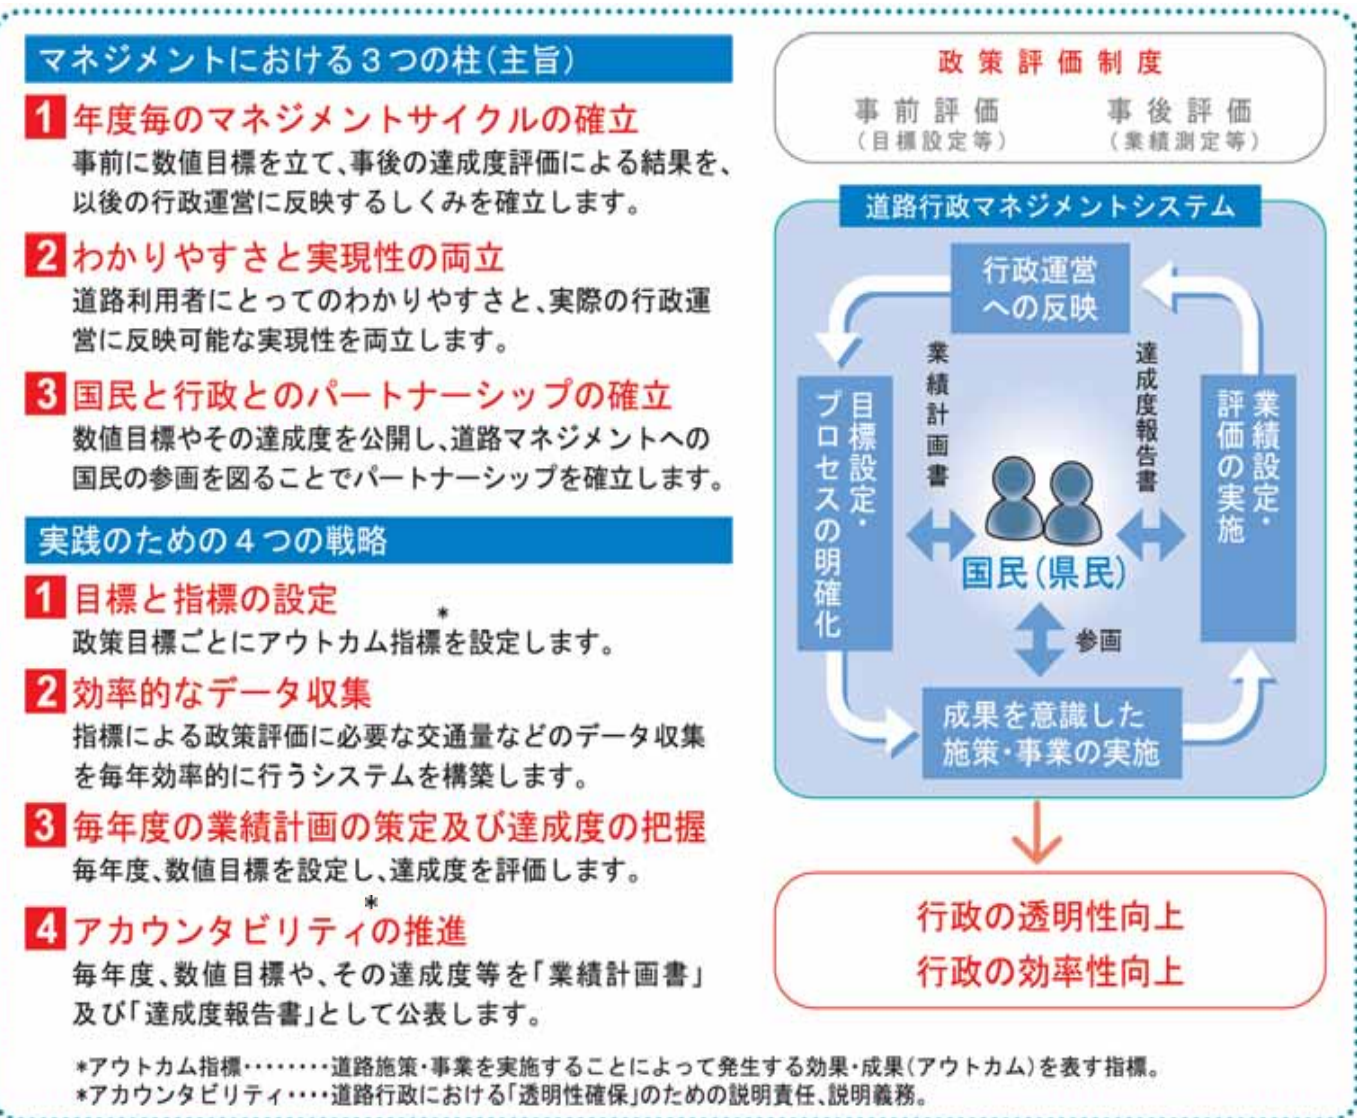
マネジメントにおける３つの柱（主旨）

1 年度毎のマネジメントサイクルの確立
事前に数値目標を立て、事後の達成度評価による結果を、以後の行政運営に反映するしくみを確立します。

2 わかりやすさと実現性の両立
道路利用者にとってのわかりやすさと、実際の行政運営に反映可能な実現性を両立します。

3 国民と行政とのパートナーシップの確立
数値目標やその達成度を公開し、道路マネジメントへの国民の参画を図ることでパートナーシップを確立します。

実践のための４つの戦略

1 目標と指標の設定
政策目標ごとにアウトカム指標*を設定します。

2 効率的なデータ収集
指標による政策評価に必要な交通量などのデータ収集を毎年効率的に行うシステムを構築します。

3 毎年度の業績計画の策定及び達成度の把握
毎年度、数値目標を設定し、達成度を評価します。

4 アカウンタビリティ*の推進
毎年度、数値目標や、その達成度等を「業績計画書」及び「達成度報告書」として公表します。

政策評価制度
事前評価
（目標設定等）
事後評価
（業績測定等）

道路行政マネジメントシステム
行政運営への反映
業績計画書
達成度報告書
目標設定・プロセスの明確化
業績設定・評価の実施
国民（県民）
参画
成果を意識した施策・事業の実施

行政の透明性向上
行政の効率性向上

*アウトカム指標・・・・・・・・道路施策・事業を実施することによって発生する効果・成果（アウトカム）を表す指標。
*アカウンタビリティ・・・・道路行政における「透明性確保」のための説明責任、説明義務。